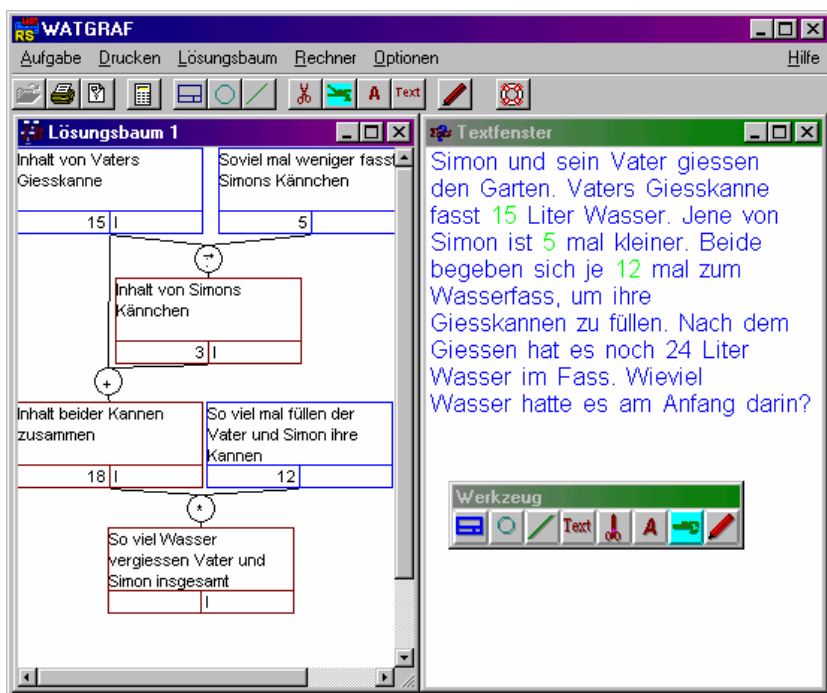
WATGRAF

Aufgabe Drucken Lösungsbaum Rechner Optionen Hilfe

Text

Lösungsbaum 1

Inhalt von Vaters Giesskanne

15 l

Soviel mal weniger fasst Simons Kännchen

5

÷

Inhalt von Simons Kännchen

3 l

+

Inhalt beider Kannen zusammen

18 l

So viel mal füllen der Vater und Simon ihre Kannen

12

*

So viel Wasser vergiessen Vater und Simon insgesamt

l

Textfenster

Simon und sein Vater giessen den Garten. Vaters Giesskanne fasst 15 Liter Wasser. Jene von Simon ist 5 mal kleiner. Beide begeben sich je 12 mal zum Wasserfass, um ihre Giesskannen zu füllen. Nach dem Giessen hat es noch 24 Liter Wasser im Fass. Wieviel Wasser hatte es am Anfang darin?

Werkzeug

Text

A